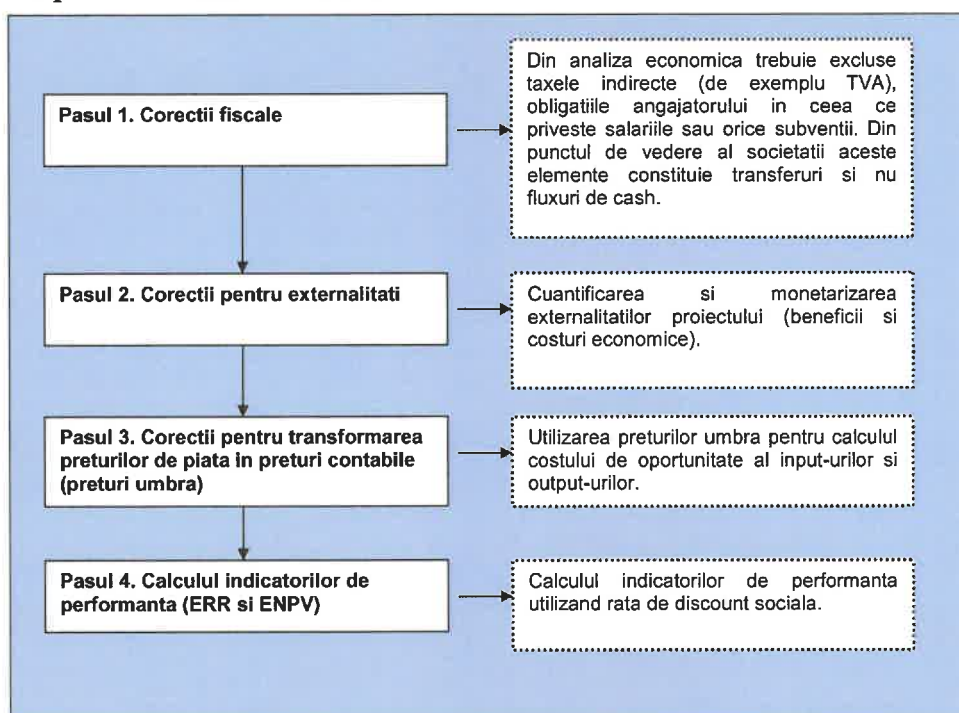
Pasul 1. Corectii fiscale

Din analiza economica trebuie excluse taxele indirecte (de exemplu TVA), obligatiile angajatorului in ceea ce priveste salariile sau orice subventii. Din punctul de vedere al societatii aceste elemente constituie transferuri si nu fluxuri de cash.

Pasul 2. Corectii pentru externalitati

Cuantificarea si monetarizarea externalitatilor proiectului (beneficii si costuri economice).

Pasul 3. Corectii pentru transformarea preturilor de piata in preturi contabile (preturi umbra)

Utilizarea preturilor umbra pentru calculul costului de oportunitate al input-urilor si output-urilor.

Pasul 4. Calculul indicatorilor de performanta (ERR si ENPV)

Calculul indicatorilor de performanta utilizand rata de discount sociala.